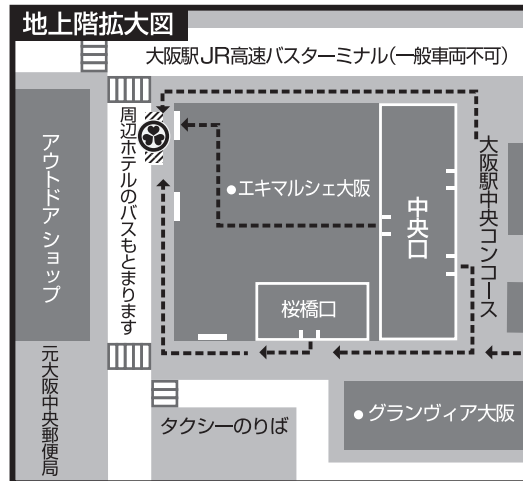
地上階拡大図

大阪駅JR高速バスターミナル(一般車両不可)

アウトドアショップ

周辺ホテルのバスもとまります

●エキマルシェ大阪

中央口

大阪駅中央コンコース

桜橋口

元大阪中央郵便局

タクシーのりば

●グランヴィア大阪